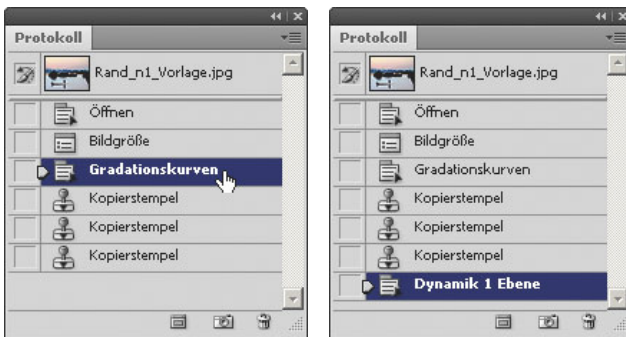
Protokoll

Rand_n1_Vorlage.jpg

Öffnen

Bildgröße

Gradationskurven

Kopierstempel

Kopierstempel

Kopierstempel

Protokoll

Rand_n1_Vorlage.jpg

Öffnen

Bildgröße

Gradationskurven

Kopierstempel

Kopierstempel

Kopierstempel

Dynamik 1 Ebene